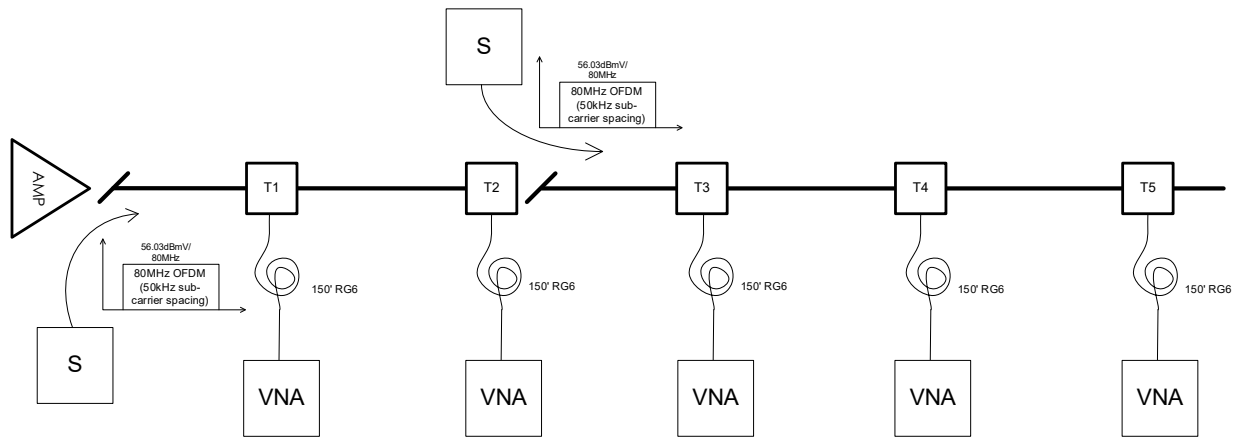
S

56.03dBmV/
80MHz

80MHz OFDM
(50kHz subcarrier spacing)

AMP

T1

T2

T3

T4

T5

56.03dBmV/
80MHz

80MHz OFDM
(50kHz subcarrier spacing)

150' RG6

150' RG6

150' RG6

150' RG6

150' RG6

S

VNA

VNA

VNA

VNA

VNA